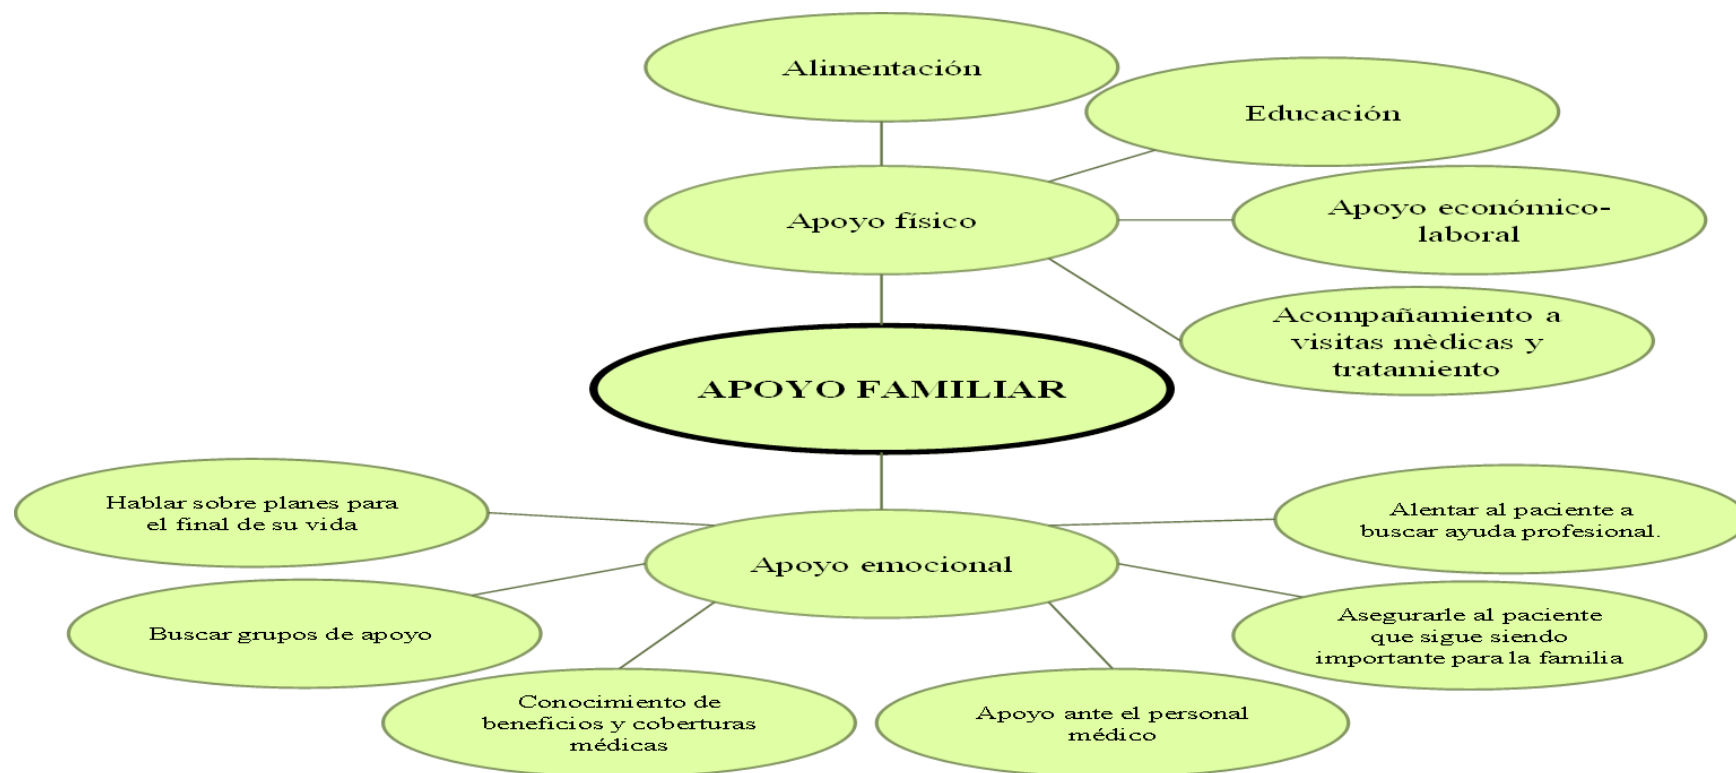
Alimentación

Educación

Apoyo físico

Apoyo económico-laboral

Acompañamiento a visitas mèdicas y tratamiento

APOYO FAMILIAR

Hablar sobre planes para el final de su vida

Alentar al paciente a buscar ayuda profesional.

Apoyo emocional

Buscar grupos de apoyo

Asegurarle al paciente que sigue siendo importante para la familia

Conocimiento de beneficios y coberturas médicas

Apoyo ante el personal médico